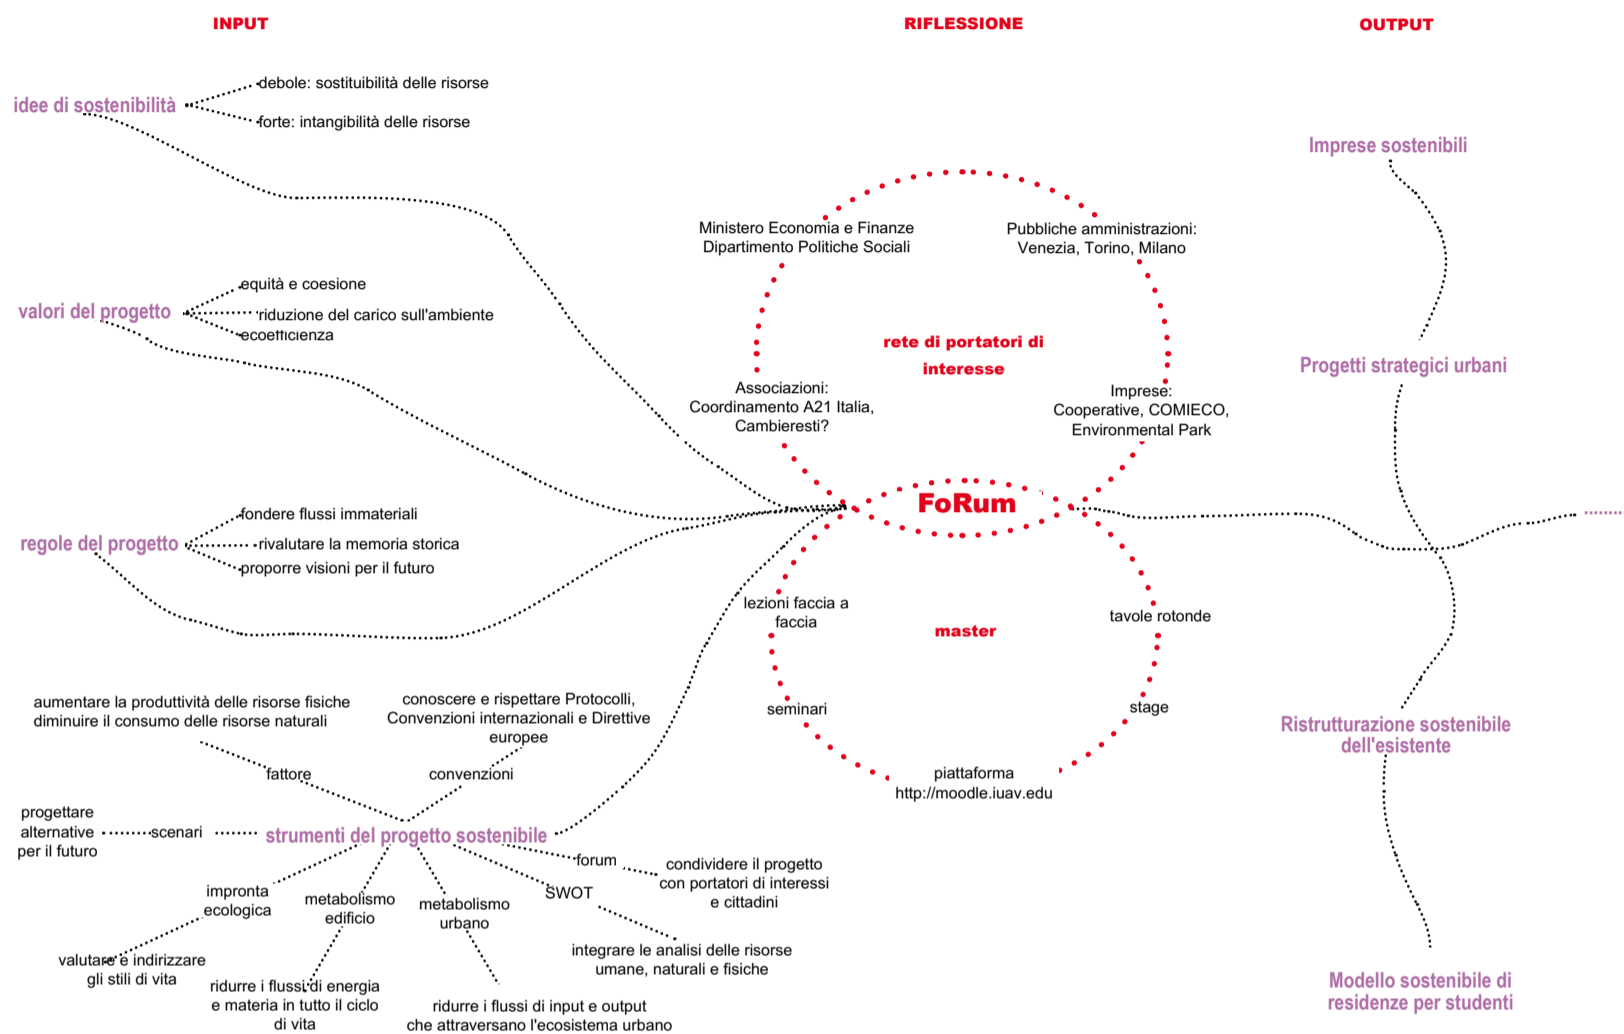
INPUT

RIFLESSIONE

OUTPUT

idee di sostenibilità

debole: sostituibilità delle risorse

forte: intangibilità delle risorse

valori del progetto

equità e coesione

riduzione del carico sull'ambiente

ecoefficienza

regole del progetto

fondere flussi immateriali

rivalutare la memoria storica

proporre visioni per il futuro

aumentare la produttività delle risorse fisiche diminuire il consumo delle risorse naturali

conoscere e rispettare Protocolli, Convenzioni internazionali e Direttive europee

fattore

convenzioni

progettare alternative per il futuro

scenari

strumenti del progetto sostenibile

forum

condividere il progetto con portatori di interessi e cittadini

SWOT

impronta ecologica

metabolismo edificio

metabolismo urbano

valutare e indirizzare gli stili di vita

ridurre i flussi di energia e materia in tutto il ciclo di vita

ridurre i flussi di input e output che attraversano l'ecosistema urbano

integrare le analisi delle risorse umane, naturali e fisiche

Ministero Economia e Finanze Dipartimento Politiche Sociali

Pubbliche amministrazioni: Venezia, Torino, Milano

rete di portatori di interesse

Associazioni: Coordinamento A21 Italia, Cambieresti?

Imprese: Cooperative, COMIECO, Environmental Park

FoRum

lezioni faccia a faccia

master

tavole rotonde

seminari

stage

piattaforma http://moodle.iuav.edu

Imprese sostenibili

Progetti strategici urbani

Ristrutturazione sostenibile dell'esistente

Modello sostenibile di residenze per studenti